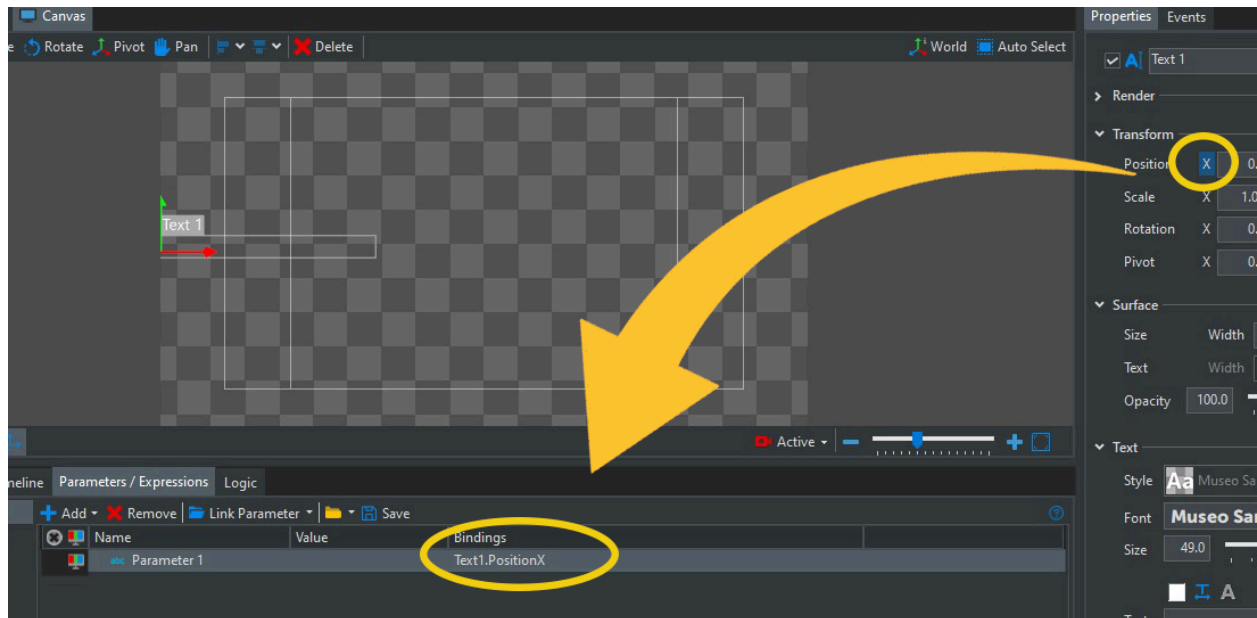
Canvas

e Rotate Pivot Pan Delete World Auto Select

Text 1

Active

neline Parameters / Expressions Logic

Add Remove Link Parameter Save

| Name | Value | Bindings |
|---|---|---|
| Parameter 1 | | Text1.PositionX |

Properties Events

Text 1

Render

Transform

Position X 0.

Scale X 1.0

Rotation X 0.

Pivot X 0.

Surface

Size Width

Text Width

Opacity 100.0

Text

Style Aa Museo Sa

Font Museo Sa

Size 49.0

A